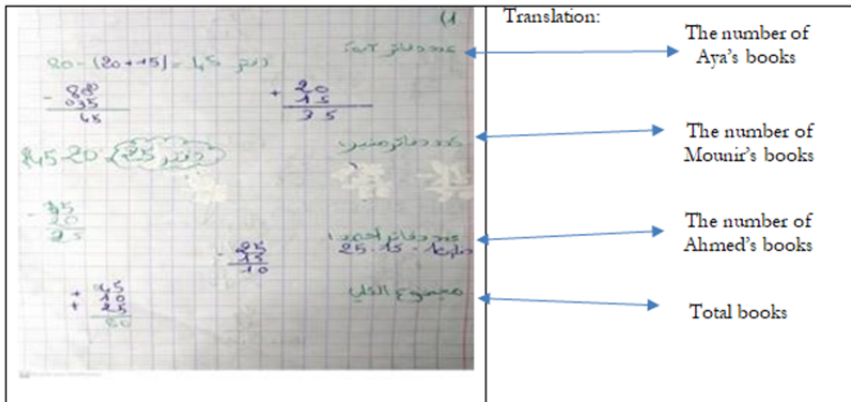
(1

عدد دفاتر آية
$80-(20+15)=45$ دفتر

$\begin{array}{r} 80 \\ -035 \\ \hline 45 \end{array}$

$\begin{array}{r} 20 \\ +15 \\ \hline 35 \end{array}$

عدد دفاتر منير
$45-20=25$ دفتر

$\begin{array}{r} 45 \\ -20 \\ \hline 25 \end{array}$

عدد دفاتر أحمد
$25-15=10$ دفاتر

$\begin{array}{r} 25 \\ -15 \\ \hline 10 \end{array}$

مجموع الكل

$\begin{array}{r} 45 \\ +10 \\ +25 \\ \hline 80 \end{array}$

Translation:

The number of Aya's books

The number of Mounir's books

The number of Ahmed's books

Total books